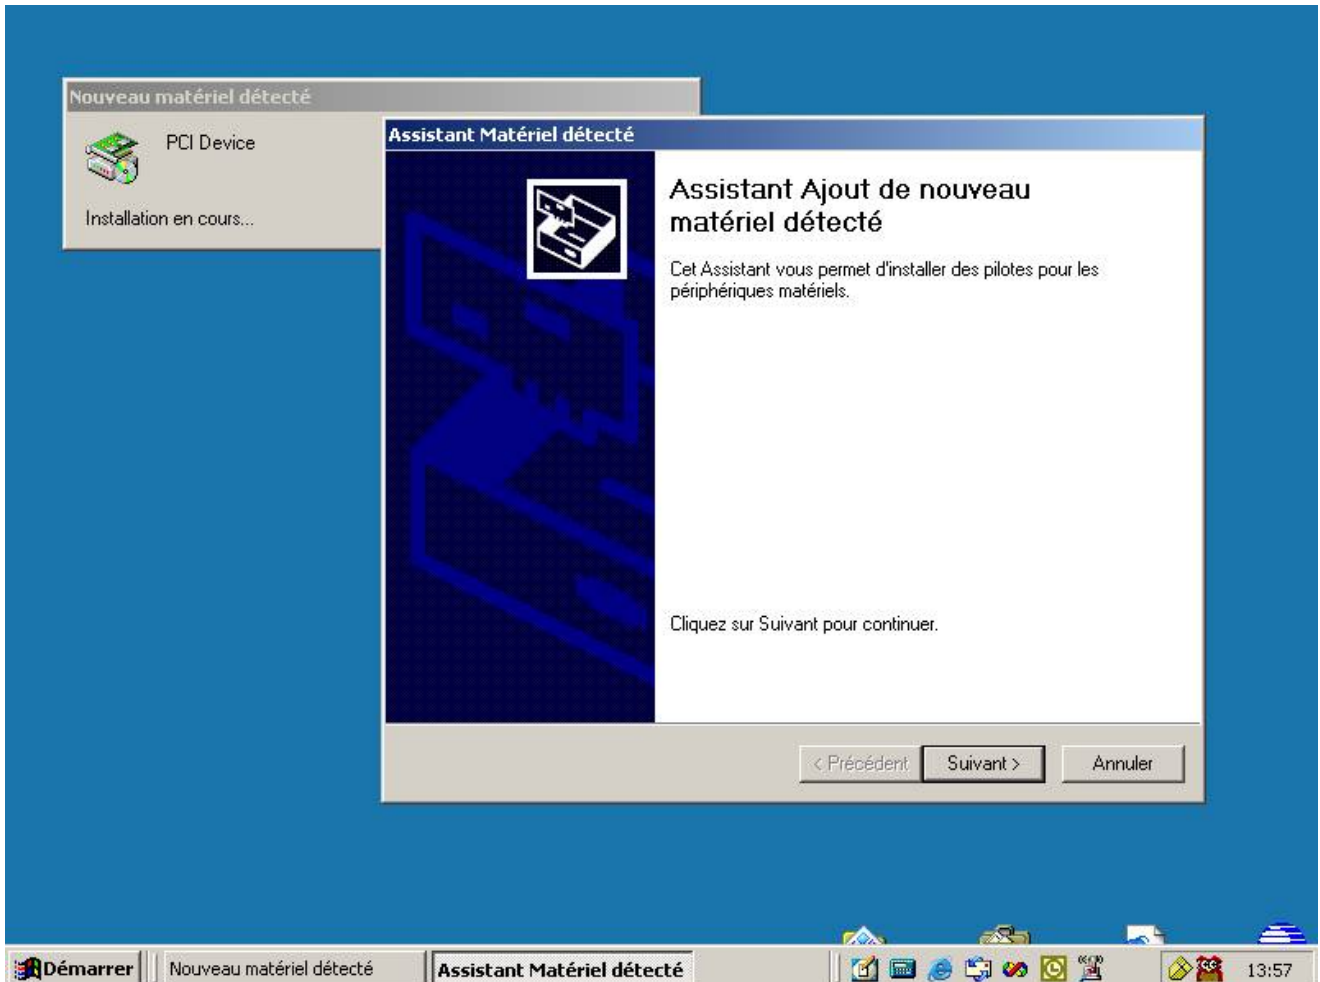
Nouveau matériel détecté

PCI Device

Installation en cours...

Assistant Matériel détecté

Assistant Ajout de nouveau matériel détecté

Cet Assistant vous permet d'installer des pilotes pour les périphériques matériels.

Cliquez sur Suivant pour continuer.

< Précédent

Suivant >

Annuler

Démarrer

Nouveau matériel détecté

Assistant Matériel détecté

13:57